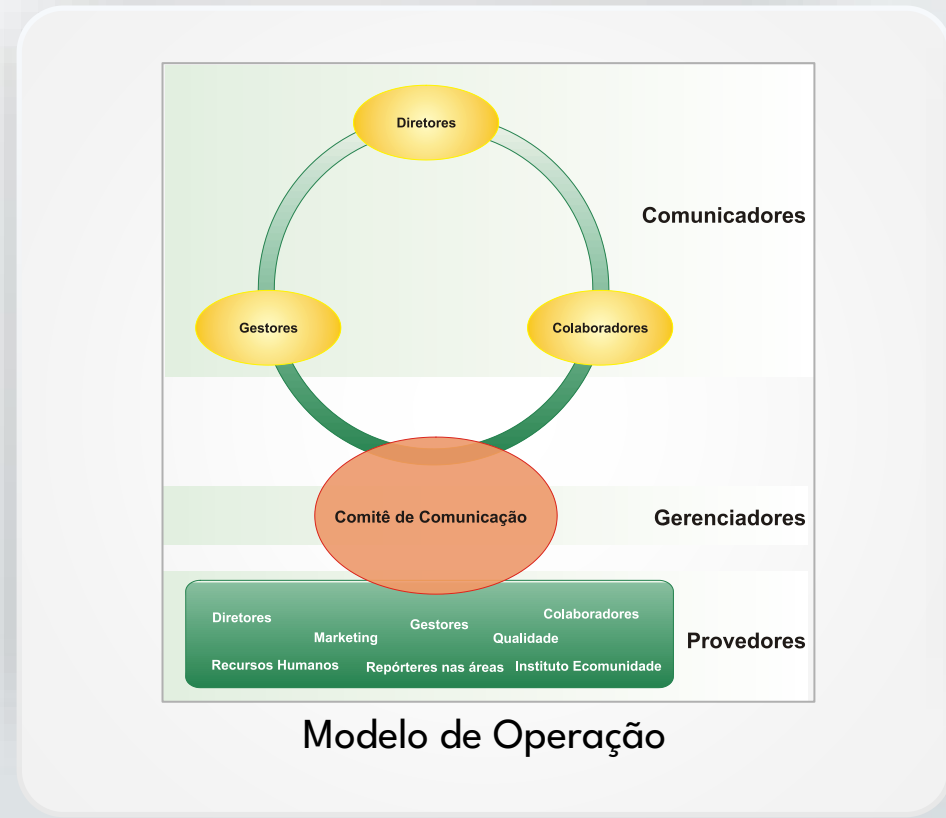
Diretores

Gestores

Colaboradores

Comunicadores

Comitê de Comunicação

Gerenciadores

Diretores

Marketing

Gestores

Colaboradores

Qualidade

Recursos Humanos

Repórteres nas áreas

Instituto Ecomunidade

Provedores

Modelo de Operação